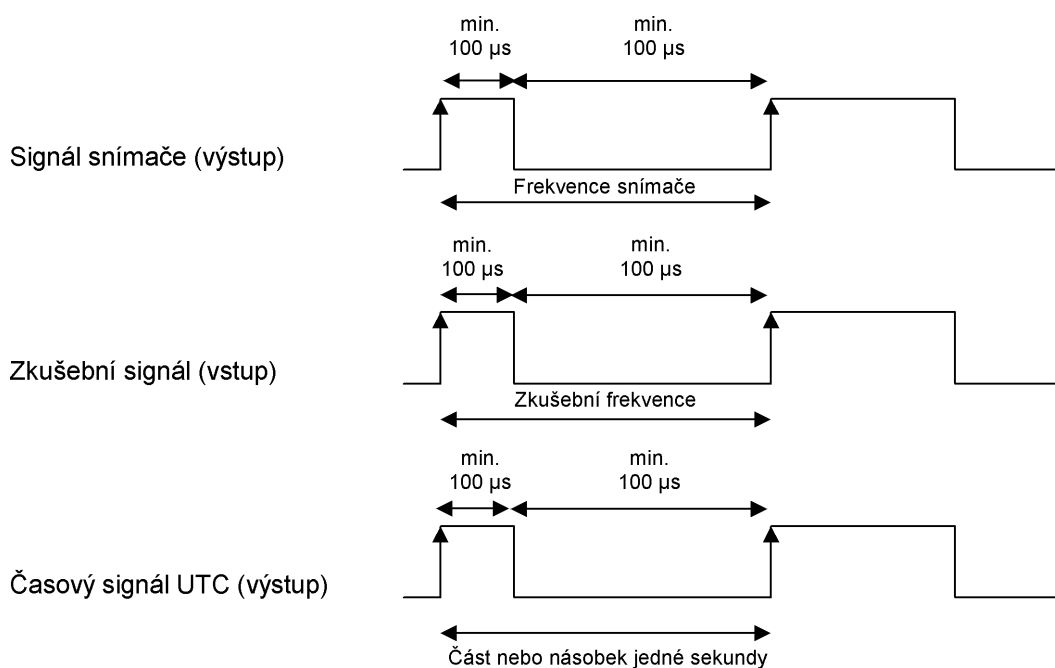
min.
100 µs

min.
100 µs

Signál snímače (výstup)

Frekvence snímače

min.
100 µs

min.
100 µs

Zkušební signál (vstup)

Zkušební frekvence

min.
100 µs

min.
100 µs

Časový signál UTC (výstup)

Část nebo násobek jedné sekundy